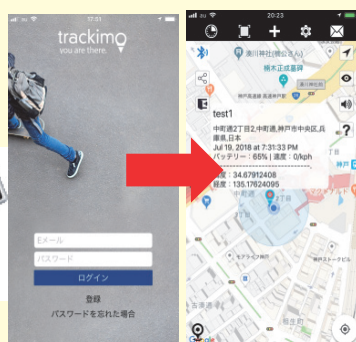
17:01

trackimo
you are there.

Eメール
パスワード
ログイン
登録
パスワードを忘れた場合

20:23

湊川神社(楠公さん)
楠木正成墓碑

test1
中町通2丁目2,中町通,神戸市中央区,兵庫県,日本
Jul 19, 2018 at 7:31:33 PM
バッテリー : 65% | 速度 : 0kph
緯度 : 34.67912408
経度 : 135.17624095

Google